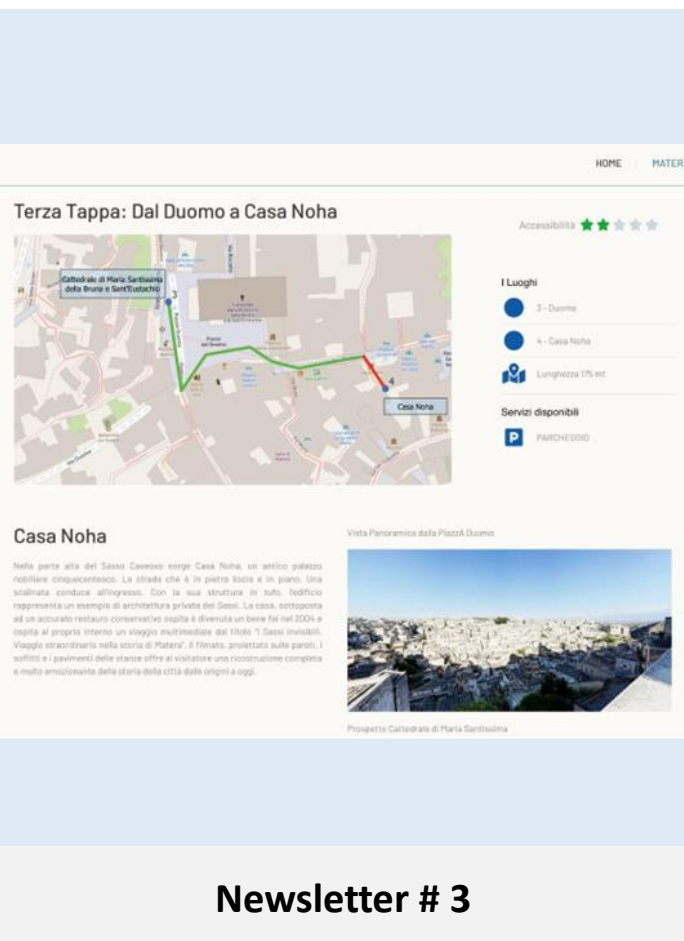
HOME MATER

Terza Tappa: Dal Duomo a Casa Noha

Cattedrale di Maria Santissima della Bruna e Sant'Eustachio

Casa Noha

Accessibilità

I Luoghi

3 - Duomo

4 - Casa Noha

Lunghezza 175 mt

Servizi disponibili

PARCHEGGIO

Casa Noha

Nella parte alta del Sasso Caveoso sorge Casa Noha, un antico palazzo nobiliare cinquecentesco. La strada che è in pietra liscia e in piano. Una scalinata conduce all'ingresso. Con la sua struttura in tufo, l'edificio rappresenta un esempio di architettura privata dei Sassi. La casa, sottoposta ad un accurato restauro conservativo ospita è divenuta un bene fai nel 2004 e ospita al proprio interno un viaggio multimediale dal titolo "I Sassi invisibili. Viaggio straordinario nella storia di Matera". Il filmato, proiettato sulle pareti, i soffitti e i pavimenti delle stanze offre al visitatore una ricostruzione completa e molto emozionante della storia della città dalle origini a oggi.

Vista Panoramica dalla PiazzA Duomo

Prospetto Cattedrale di Maria Santissima

Newsletter # 3